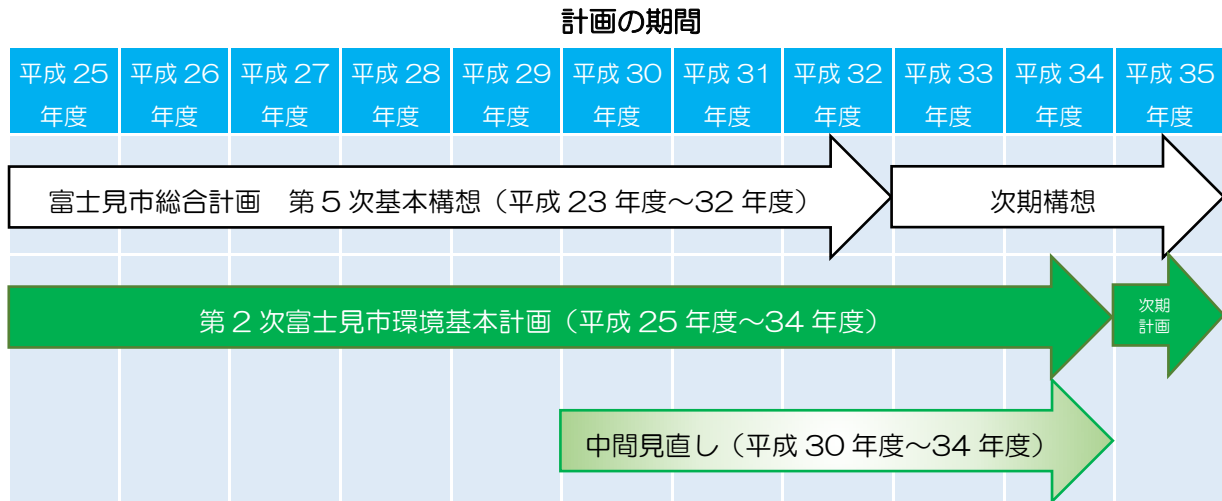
計画の期間

| 平成 25 年度 | 平成 26 年度 | 平成 27 年度 | 平成 28 年度 | 平成 29 年度 | 平成 30 年度 | 平成 31 年度 | 平成 32 年度 | 平成 33 年度 | 平成 34 年度 | 平成 35 年度 |
|---|---|---|---|---|---|---|---|---|---|---|

富士見市総合計画　第 5 次基本構想（平成 23 年度～32 年度）

次期構想

第 2 次富士見市環境基本計画（平成 25 年度～34 年度）

次期計画

中間見直し（平成 30 年度～34 年度）